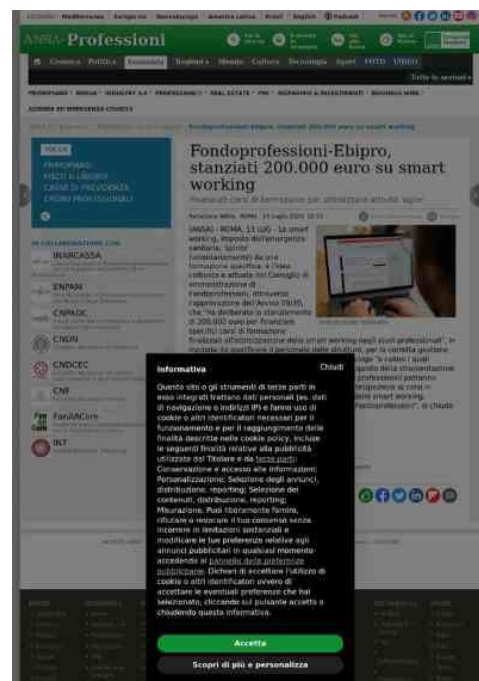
ANSA Professioni

Fondoprofessioni-Ebipro, stanziati 200.000 euro su smart working

Finanziati corsi di formazione per ottimizzare attività 'agile'

PRIMO PIANO
FISCO E LAVORO
CASSE DI PREVIDENZA
ORDINI PROFESSIONALI

IN COLLABORAZIONE CON
INARCASSA
ENPAM
CNPADC
CNDN
CNDCEC
CNF
FondARCom
INT

(ANSA) - ROMA, 13 LUG - Lo smart working, imposto dall'emergenza sanitaria, 'spinto' (orientamento) da una formazione specifica: è l'idea lanciata e attuata nel Consiglio di amministrazione di Fondoprofessioni, attraverso l'approvazione dell'Avviso 09/20, che "ha deliberato lo stanziamento di 200.000 euro per finanziare specifici corsi di formazione finalizzati all'ottimizzazione dello smart working negli studi professionali".

Informativa
Chiudi

Questo sito o gli strumenti di terze parti in esso integrati trattano dati personali (es. dati di navigazione o indirizzi IP) e fanno uso di cookie o altri identificatori necessari per il funzionamento e per il raggiungimento delle finalità descritte nella cookie policy. Inclusa le seguenti finalità relative alla pubblicità utilizzate dal Titolare e da terze parti: Conservazione e accesso alle informazioni; Personalizzazione; Selezione degli annunci, distribuzione, reporting; Selezione dei contenuti, distribuzione, reporting; Misurazione. Puoi liberamente fornire, rifiutare o revocare il tuo consenso senza incorrere in limitazioni sostanziali e modificare le tue preferenze relative agli annunci pubblicitari in qualsiasi momento accedendo al pannello delle preferenze pubblicitarie. Dichiari di accettare l'utilizzo di cookie o altri identificatori ovvero di accettare le eventuali preferenze che hai selezionato, cliccando sul pulsante accetta o chiudendo questa informativa.

Accetta
Scopri di più e personalizza